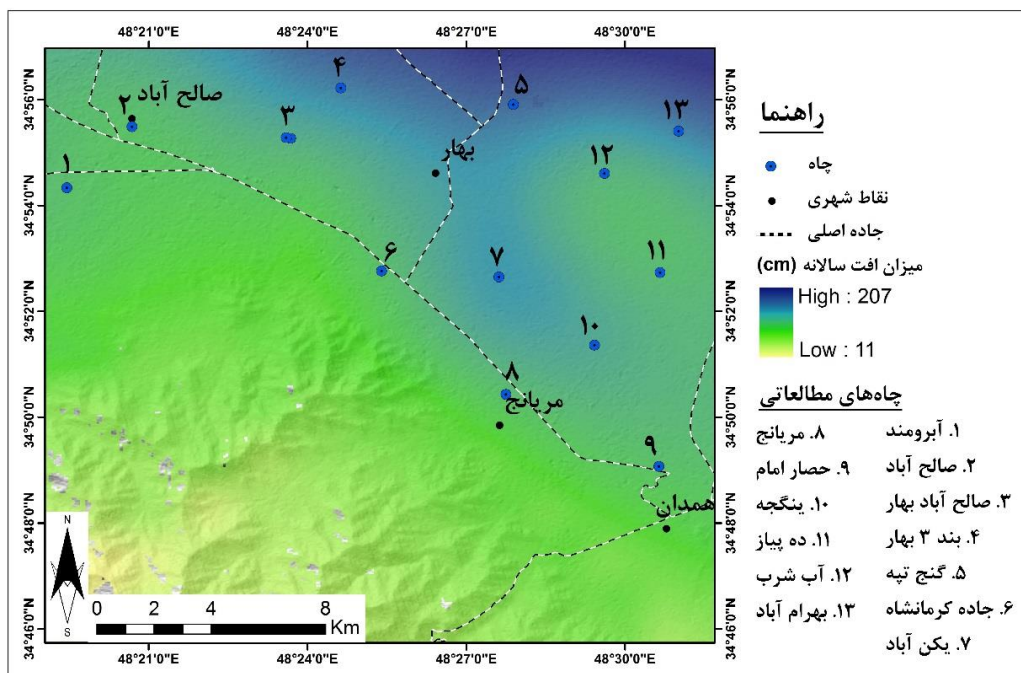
48°21'0"E 48°24'0"E 48°27'0"E 48°30'0"E

34°56'0"N 34°54'0"N 34°52'0"N 34°50'0"N 34°48'0"N 34°46'0"N

صالح آباد
بهار
مریانج
همدان

۱ ۲ ۳ ۴ ۵ ۶ ۷ ۸ ۹ ۱۰ ۱۱ ۱۲ ۱۳

N
S

0 2 4 8 Km

راهنما
چاه
نقاط شهری
جاده اصلی
میزان افت سالانه (cm)
High : 207
Low : 11

چاه‌های مطالعاتی

| | |
|---|---|
| ۱. آبرومند | ۸. مریانج |
| ۲. صالح آباد | ۹. حصار امام |
| ۳. صالح آباد بهار | ۱۰. ینگجه |
| ۴. بند ۳ بهار | ۱۱. ده پیاز |
| ۵. گنج تپه | ۱۲. آب شرب |
| ۶. جاده کرمانشاه | ۱۳. بهرام آباد |
| ۷. یکن آباد | |